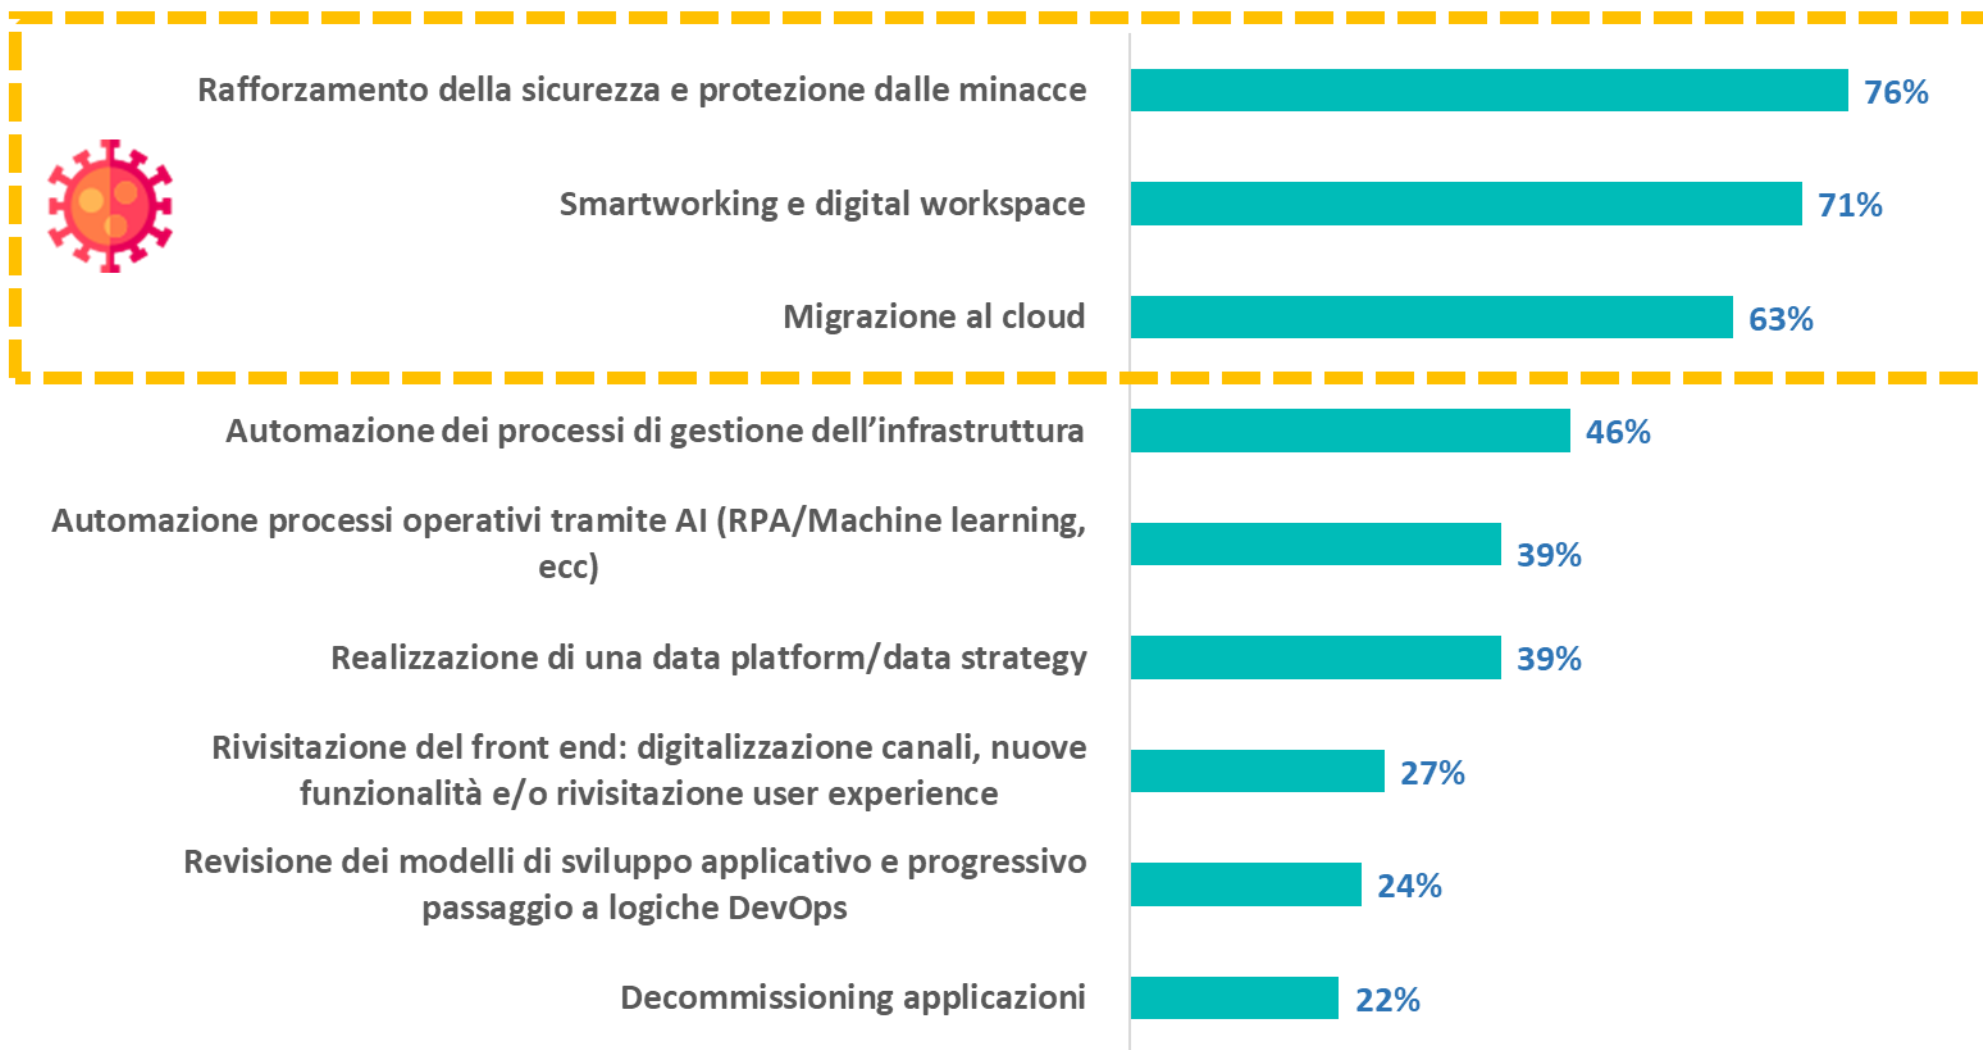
Rafforzamento della sicurezza e protezione dalle minacce 76%

Smartworking e digital workspace 71%

Migrazione al cloud 63%

Automazione dei processi di gestione dell'infrastruttura 46%

Automazione processi operativi tramite AI (RPA/Machine learning, ecc) 39%

Realizzazione di una data platform/data strategy 39%

Rivisitazione del front end: digitalizzazione canali, nuove funzionalità e/o rivisitazione user experience 27%

Revisione dei modelli di sviluppo applicativo e progressivo passaggio a logiche DevOps 24%

Decommissioning applicazioni 22%